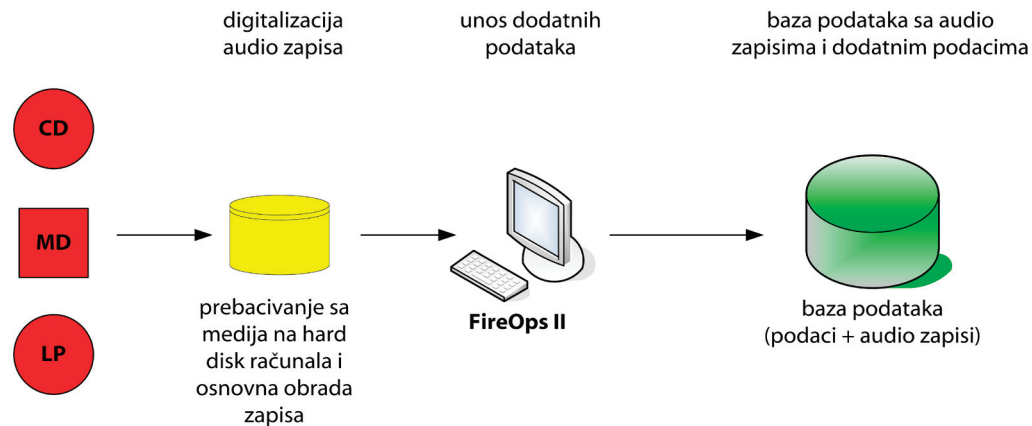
digitalizacija audio zapisa

unos dodatnih podataka

baza podataka sa audio zapisima i dodatnim podacima

CD

MD

LP

prebacivanje sa medija na hard disk računala i osnovna obrada zapisa

FireOps II

baza podataka (podaci + audio zapisi)